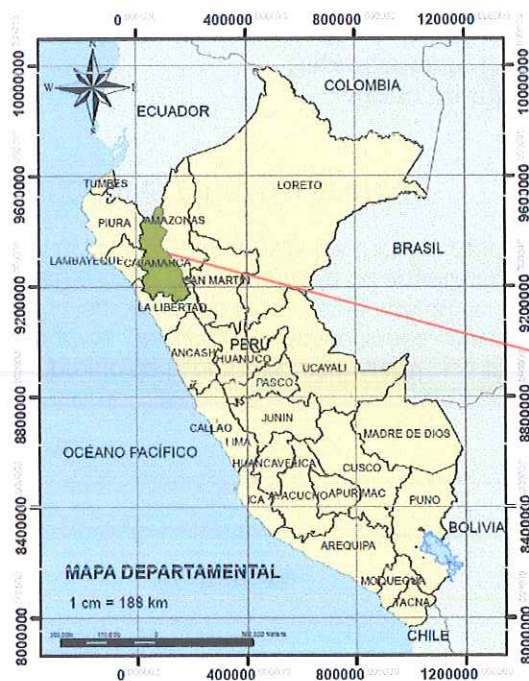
0 400000 800000 1200000

10000000 9600000 9200000 8800000 8400000 8000000

10000000 9600000 9200000 8800000 8400000 8000000

N
W E
S

ECUADOR

COLOMBIA

TUMBES

LORETO

PIURA

AMAZONAS

BRASIL

LAMBAYEQUE

CAJAMARCA

SAN MARTIN

LA LIBERTAD

PERU

ANCASH

HUANUCO

UCAYALI

PASCO

JUNIN

CALLAO

LIMA

MADRE DE DIOS

OCÉANO PACÍFICO

HUANCAVELICA

CUSCO

ICA

AYACUCHO

APURIMAC

PUNO

BOLIVIA

AREQUIPA

MAPA DEPARTAMENTAL

1 cm = 188 km

MOQUEGUA

TACNA

CHILE

0 400000 800000 1200000